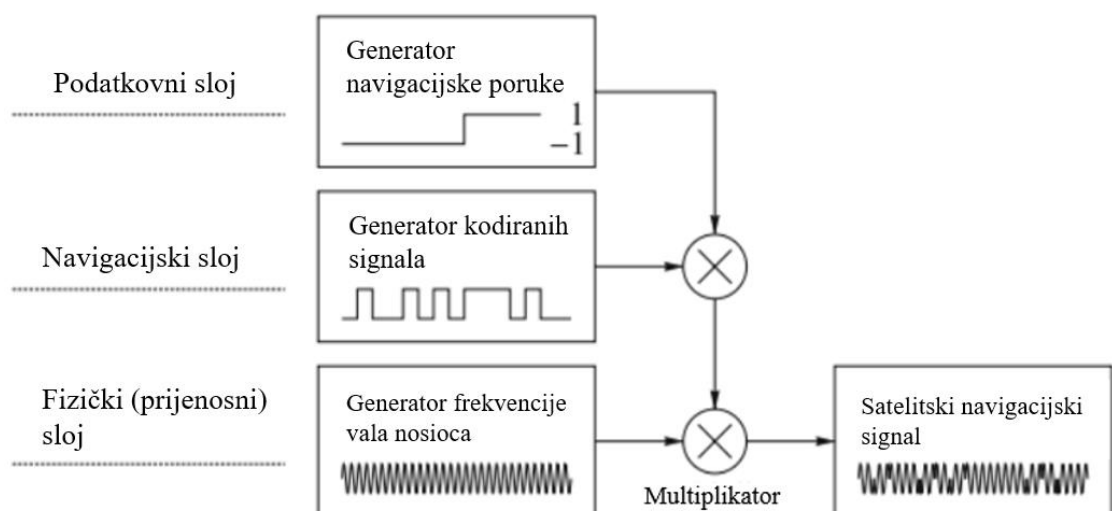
Podatkovni sloj

Generator navigacijske poruke

1
−1

Navigacijski sloj

Generator kodiranih signala

Fizički (prijenosni) sloj

Generator frekvencije vala nosioca

Multiplikator

Satelitski navigacijski signal